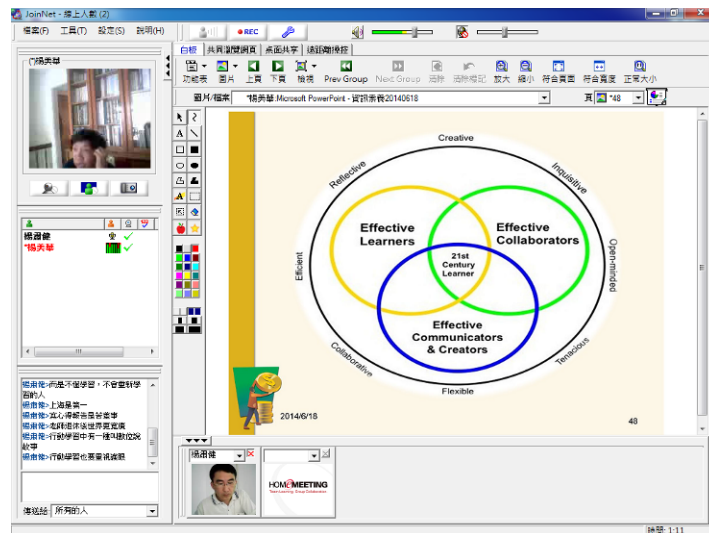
JoinNet - 線上人數 (2)

檔案(F) 工具(T) 設定(S) 說明(H)

REC

*楊美華

白板 共用瀏覽網頁 桌面共享 遠距離操控

功能表 圖片 上頁 下頁 檢視 Prev Group Next Group 選蓋 清除標記 放大 縮小 符合頁面 符合寬度 正常大小

圖片/檔案 *楊美華:Microsoft PowerPoint - 資訊素養20140618 頁 *48

楊淑俊
*楊美華

楊淑俊>而是不僅學習,不會要教學習的人
楊淑俊>自主學習第一
楊淑俊>真心得都各是各要事
楊淑俊>老師港休該世界更寬廣
楊淑俊>行動學習中另一種知識位深教學
楊淑俊>行動學習也要重視資訊

傳送給 所有的人

Creative
Reflective
Inquisitive
Effective Learners
Effective Collaborators
21st Century Learner
Efficient
Open-minded
Effective Communicators & Creators
Collaborative
Tenacious
Flexible

2014/6/18
48

楊淑俊

HOMEMEETING

時間: 1:11